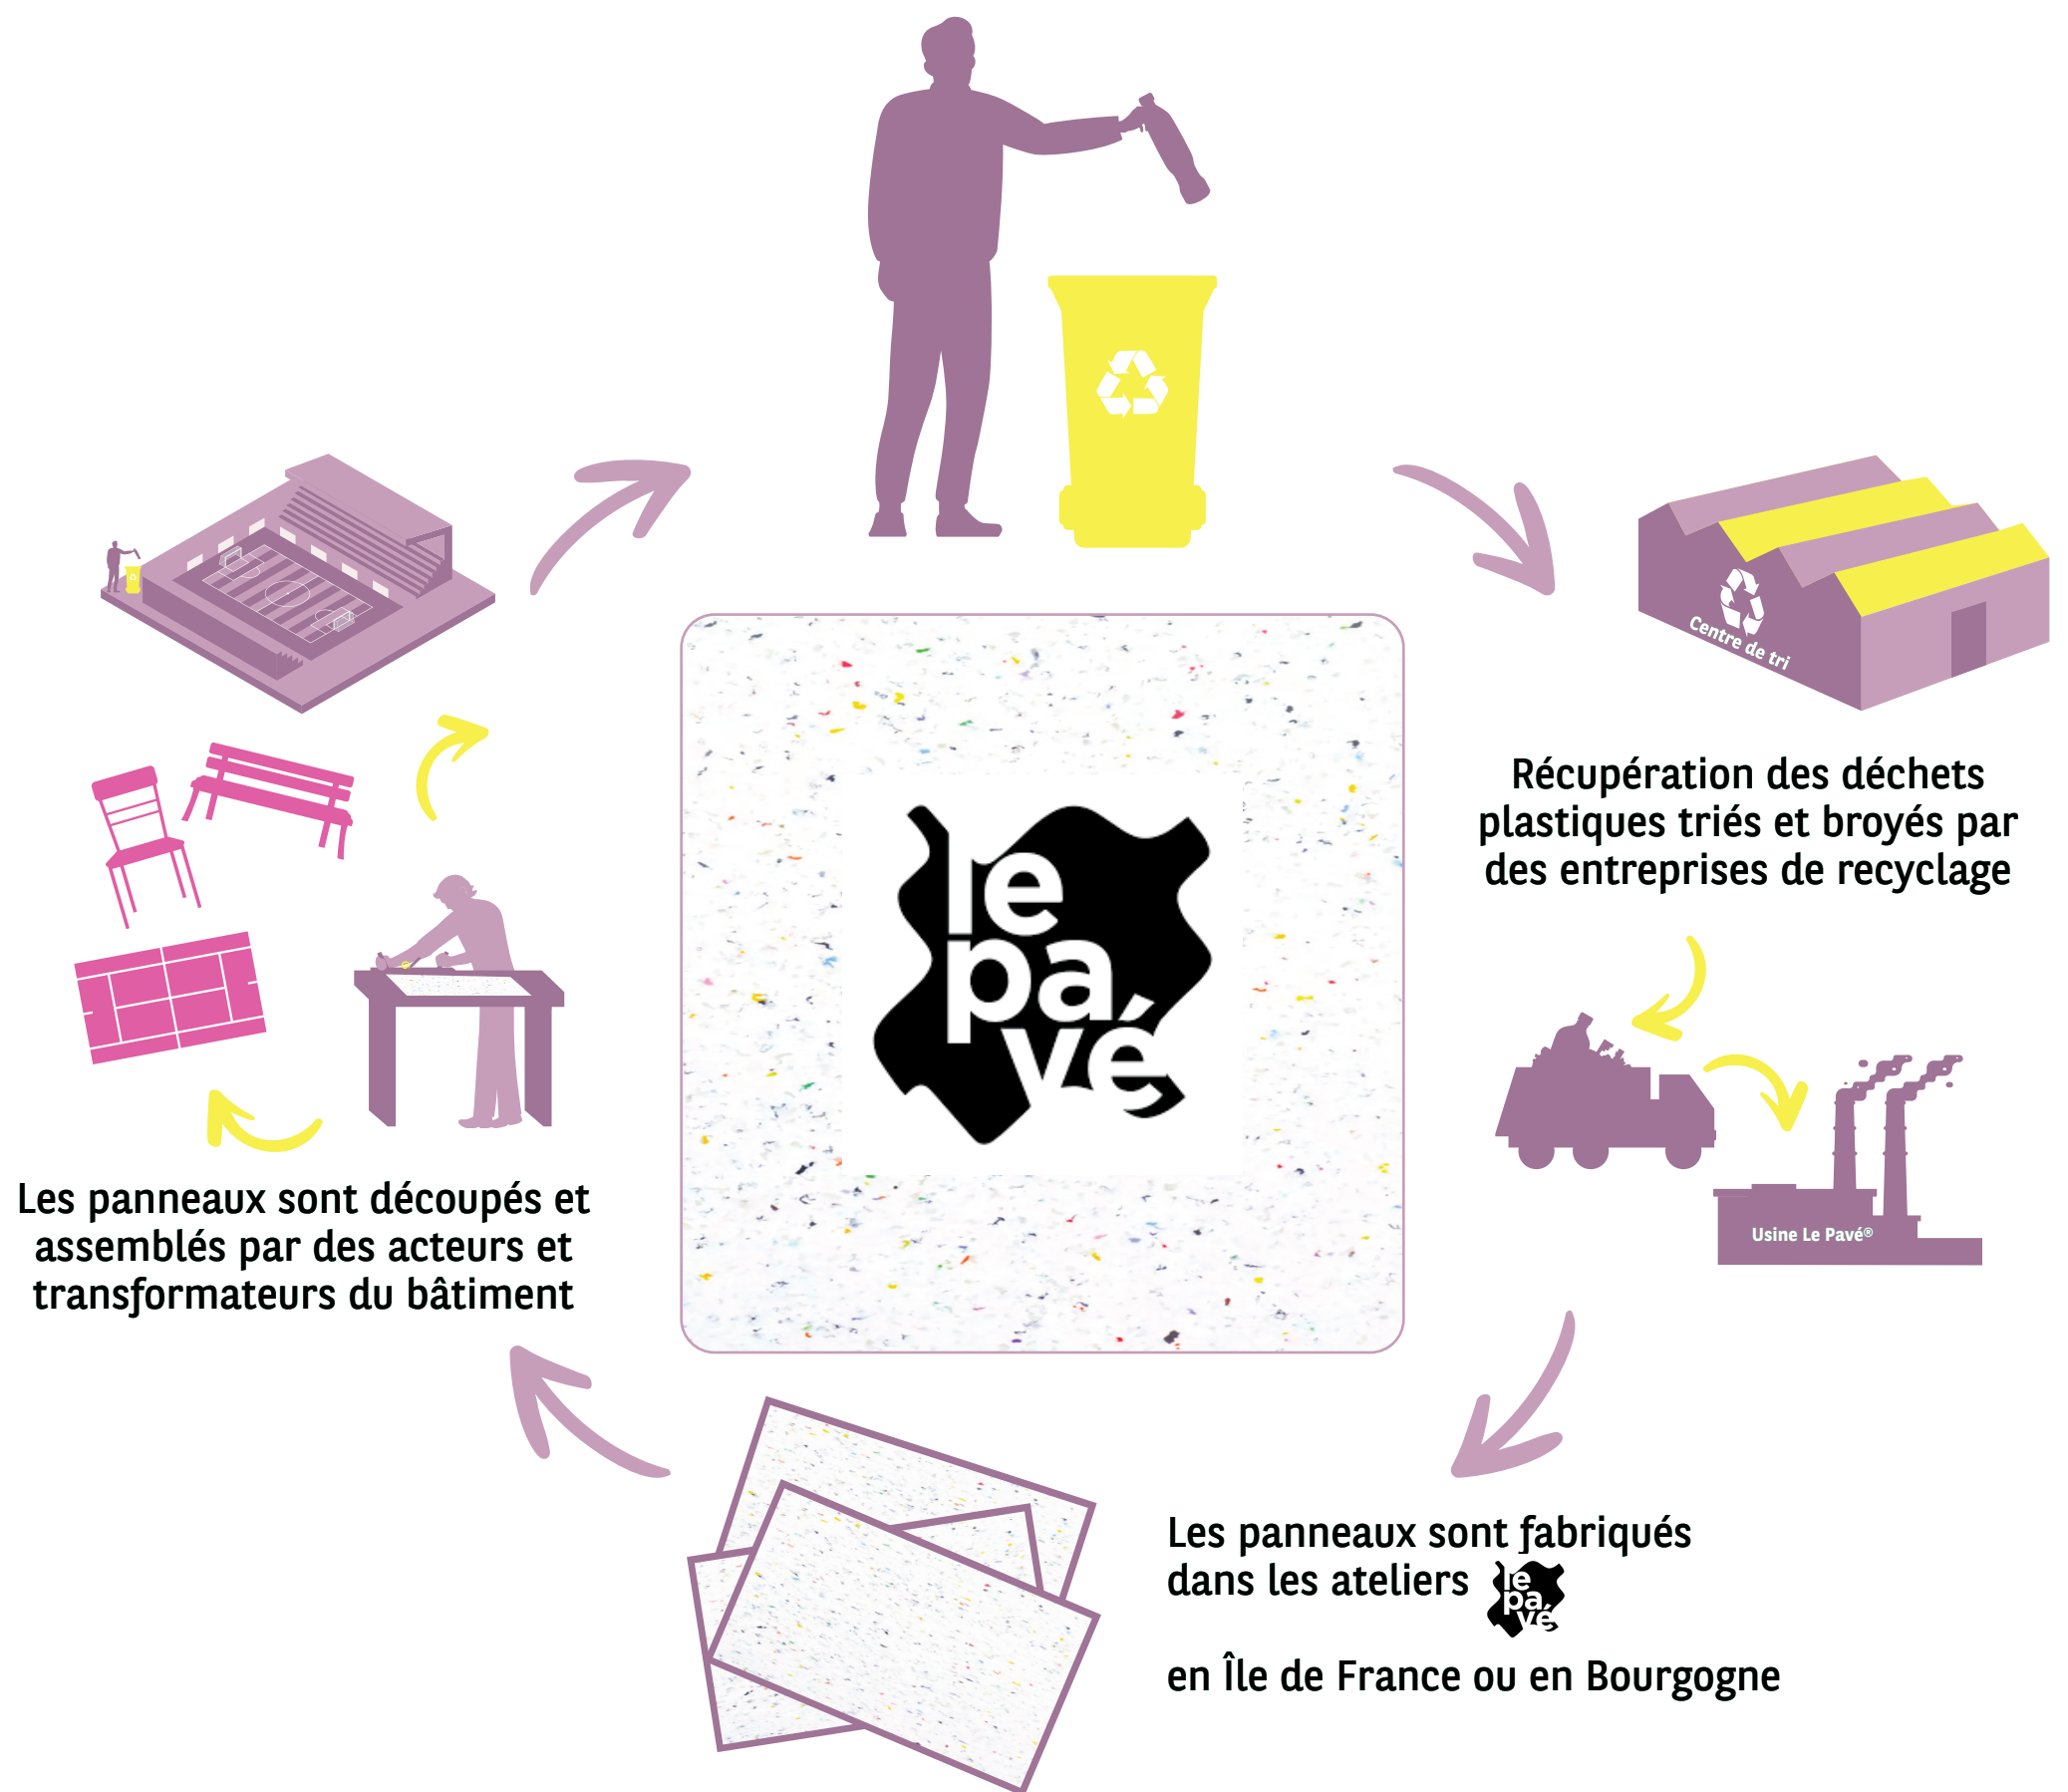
Centre de tri

Récupération des déchets plastiques triés et broyés par des entreprises de recyclage

Usine Le Pavé®

le pa vé

Les panneaux sont fabriqués dans les ateliers le pa vé

en Île de France ou en Bourgogne

Les panneaux sont découpés et assemblés par des acteurs et transformateurs du bâtiment